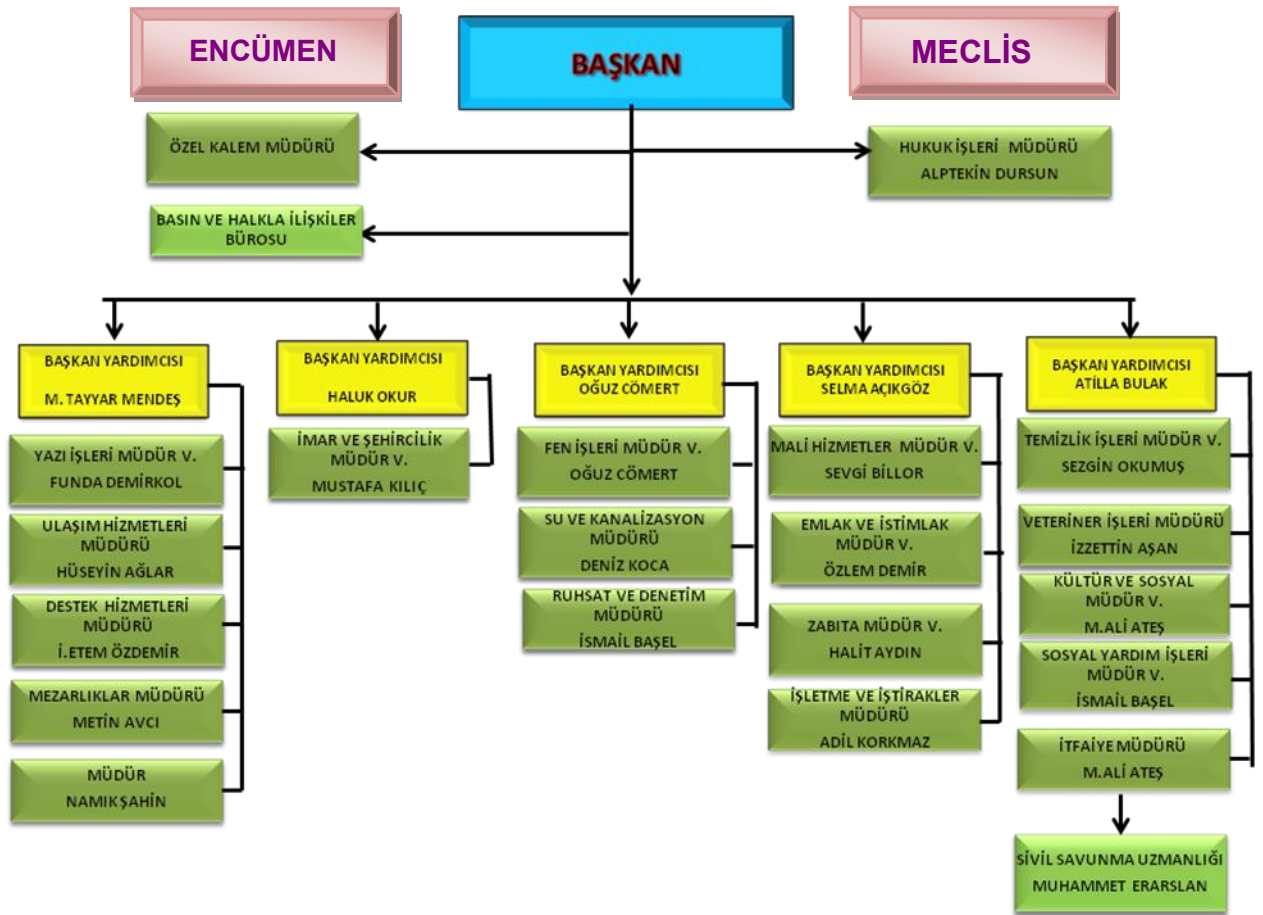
ENCÜMEN

BAŞKAN

MECLİS

ÖZEL KALEM MÜDÜRÜ

HUKUK İŞLERİ MÜDÜRÜ
ALPTEKİN DURSUN

BASIN VE HALKLA İLİŞKİLER BÜROSU

BAŞKAN YARDIMCISI
M. TAYYAR MENDEŞ

YAZI İŞLERİ MÜDÜR V.
FUNDA DEMİRKOL

ULAŞIM HİZMETLERİ MÜDÜRÜ
HÜSEYİN AĞLAR

DESTEK HİZMETLERİ MÜDÜRÜ
İ.ETEM ÖZDEMİR

MEZARLIKLAR MÜDÜRÜ
METİN AVCI

MÜDÜR
NAMIK ŞAHİN

BAŞKAN YARDIMCISI
HALUK OKUR

İMAR VE ŞEHİRCİLİK MÜDÜR V.
MUSTAFA KILIÇ

BAŞKAN YARDIMCISI
OĞUZ CÖMERT

FEN İŞLERİ MÜDÜR V.
OĞUZ CÖMERT

SU VE KANALİZASYON MÜDÜRÜ
DENİZ KOCA

RUHSAT VE DENETİM MÜDÜRÜ
İSMAİL BAŞEL

BAŞKAN YARDIMCISI
SELMA AÇIKGÖZ

MALİ HİZMETLER MÜDÜR V.
SEVGİ BİLLOR

EMLAK VE İSTİMLAK MÜDÜR V.
ÖZLEM DEMİR

ZABITA MÜDÜR V.
HALİT AYDIN

İŞLETME VE İŞTİRAKLER MÜDÜRÜ
ADİL KORKMAZ

BAŞKAN YARDIMCISI
ATİLLA BULAK

TEMİZLİK İŞLERİ MÜDÜR V.
SEZGİN OKUMUŞ

VETERİNER İŞLERİ MÜDÜRÜ
İZZETTİN AŞAN

KÜLTÜR VE SOSYAL MÜDÜR V.
M.ALİ ATEŞ

SOSYAL YARDIM İŞLERİ MÜDÜR V.
İSMAİL BAŞEL

İTFAİYE MÜDÜRÜ
M.ALİ ATEŞ

SİVİL SAVUNMA UZMANLIĞI
MUHAMMET ERARSLAN